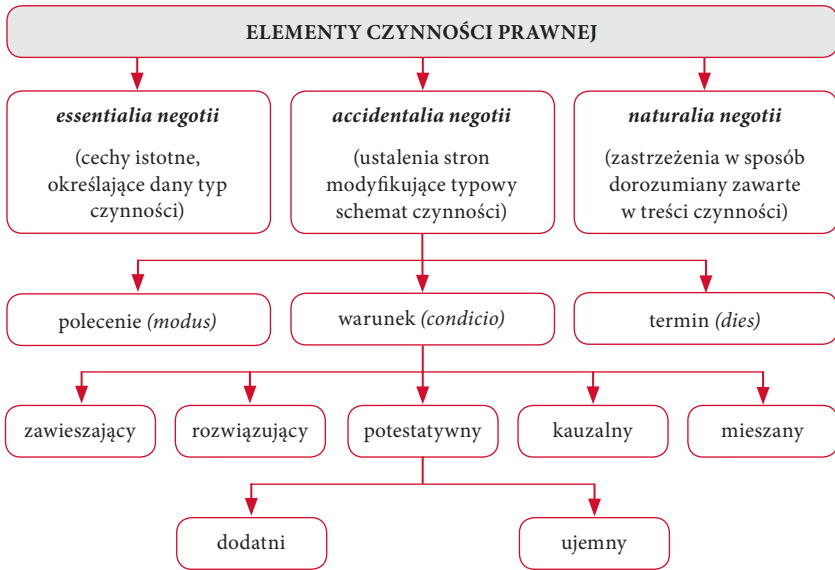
ELEMENTY CZYNNOŚCI PRAWNEJ

*essentialia negotii*

(cechy istotne, określające dany typ czynności)

*accidentalia negotii*

(ustalenia stron modyfikujące typowy schemat czynności)

*naturalia negotii*

(zastrzeżenia w sposób dorozumiany zawarte w treści czynności)

polecenie *(modus)*

warunek *(condicio)*

termin *(dies)*

zawieszający

rozwiązujący

potestatywny

kauzalny

mieszany

dodatni

ujemny